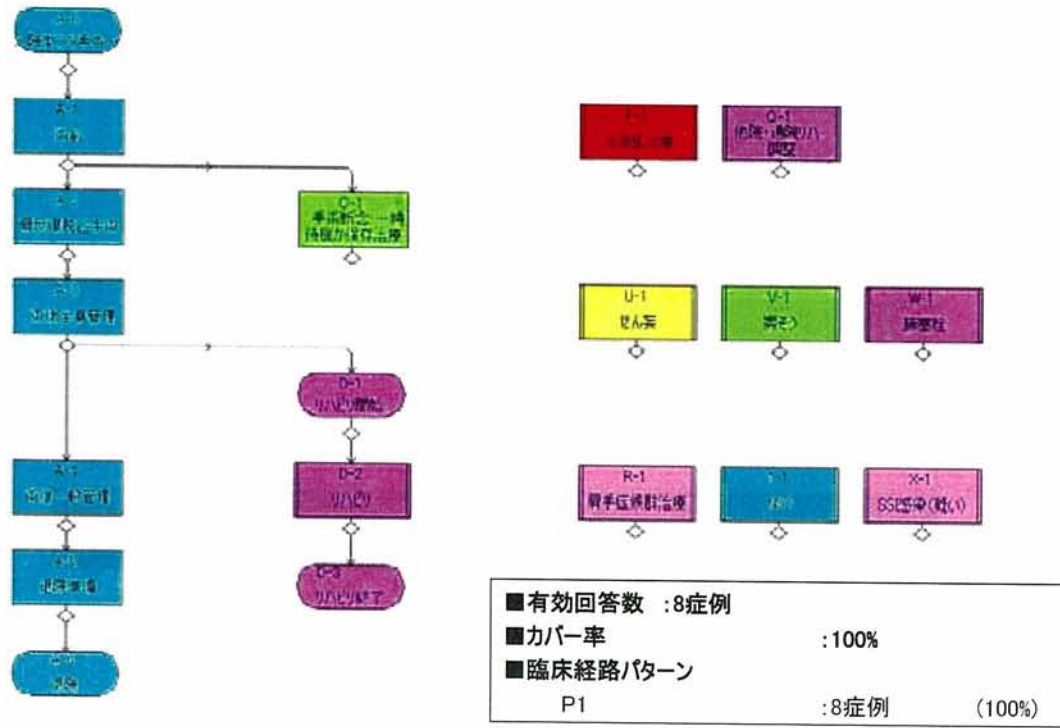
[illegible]
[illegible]

A-1
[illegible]

A-2
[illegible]

C-1
手術前の一時
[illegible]

A-3
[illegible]

D-1
リハビリ開始

D-2
リハビリ

D-3
リハビリ終了

A-4
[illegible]

A-5
退院準備

A-6
退院

F-1
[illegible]

Q-1
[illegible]

U-1
せん妄

V-1
褥そう

W-1
肺塞栓

R-1
健手伝統的治療

T-1
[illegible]

X-1
SSI感染(疑い)

■有効回答数 :8症例
■カバー率 :100%
■臨床経路パターン
P1 :8症例 (100%)